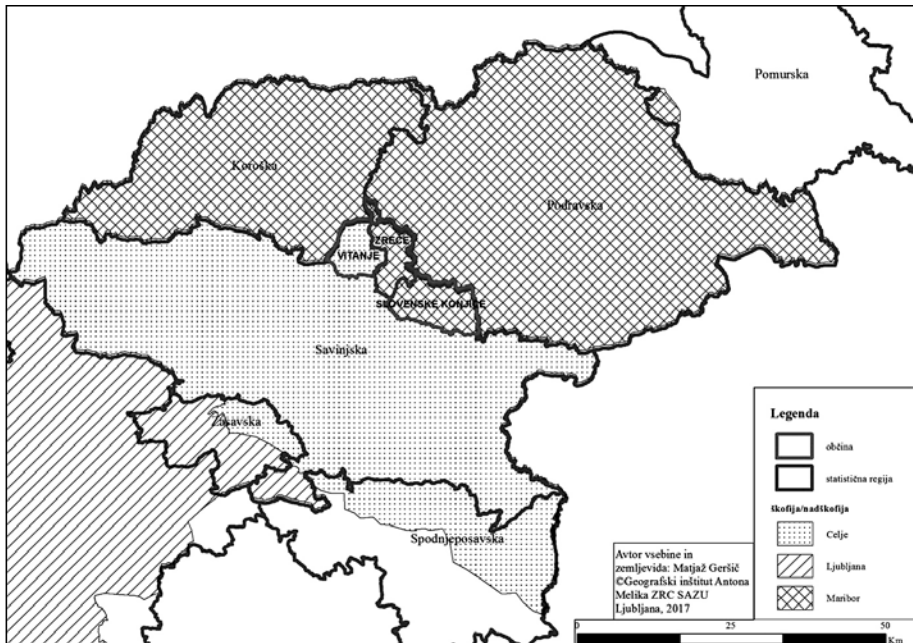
Pomurska

Koroška

Podravska

ZREČE

VITANJE

SLOVENSKE KONJICE

Savinjska

Zasavska

Spodnjeposavska

Legenda

občina

statistična regija

škofija/nadškofija

Celje

Ljubljana

Maribor

Avtor vsebine in zemljevida: Matjaž Geršič
©Geografski inštitut Antona Melika ZRC SAZU
Ljubljana, 2017

0 25 50
Km